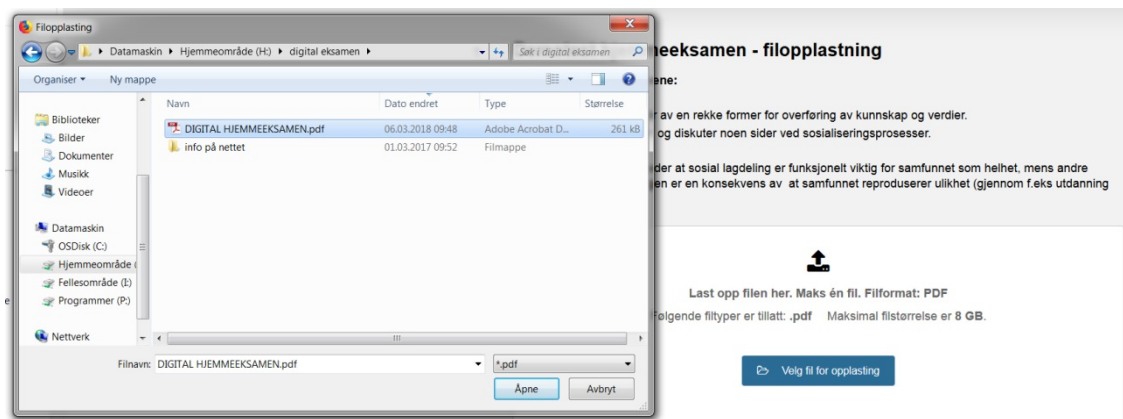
Filopplasting

Datamaskin ▸ Hjemmeområde (H:) ▸ digital eksamen ▸

Søk i digital eksamen

Organiser ▾ Ny mappe

Biblioteker
Bilder
Dokumenter
Musikk
Videoer

Datamaskin
OSDisk (C:)
Hjemmeområde (
Fellesområde (I:)
Programmer (P:)

Nettverk

| Navn | Dato endret | Type | Størrelse |
|---|---|---|---|
| DIGITAL HJEMMEEKSAMEN.pdf | 06.03.2018 09:48 | Adobe Acrobat D... | 261 kB |
| info på nettet | 01.03.2017 09:52 | Filmappe | |

Filnavn: DIGITAL HJEMMEEKSAMEN.pdf

*.pdf

Åpne

Avbryt

meeksamen - filopplastning

ene:

r av en rekke former for overføring av kunnskap og verdier.
og diskuter noen sider ved sosialiseringsprosesser.

der at sosial lagdeling er funksjonelt viktig for samfunnet som helhet, mens andre
en er en konsekvens av at samfunnet reproduserer ulikhet (gjennom f.eks utdanning

Last opp filen her. Maks én fil. Filformat: PDF

Følgende filtyper er tillatt: .pdf Maksimal filstørrelse er 8 GB.

Velg fil for opplasting